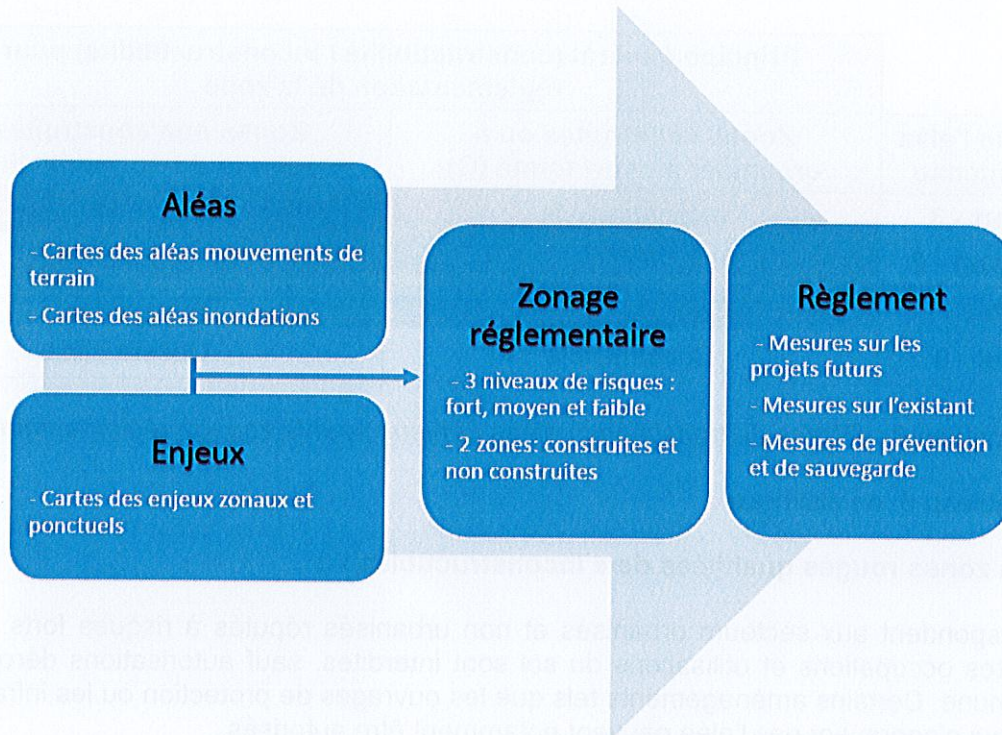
Aléas

- Cartes des aléas mouvements de terrain

- Cartes des aléas inondations

Enjeux

- Cartes des enjeux zonaux et ponctuels

Zonage réglementaire

- 3 niveaux de risques : fort, moyen et faible

- 2 zones: construites et non construites

Règlement

- Mesures sur les projets futurs

- Mesures sur l'existant

- Mesures de prévention et de sauvegarde